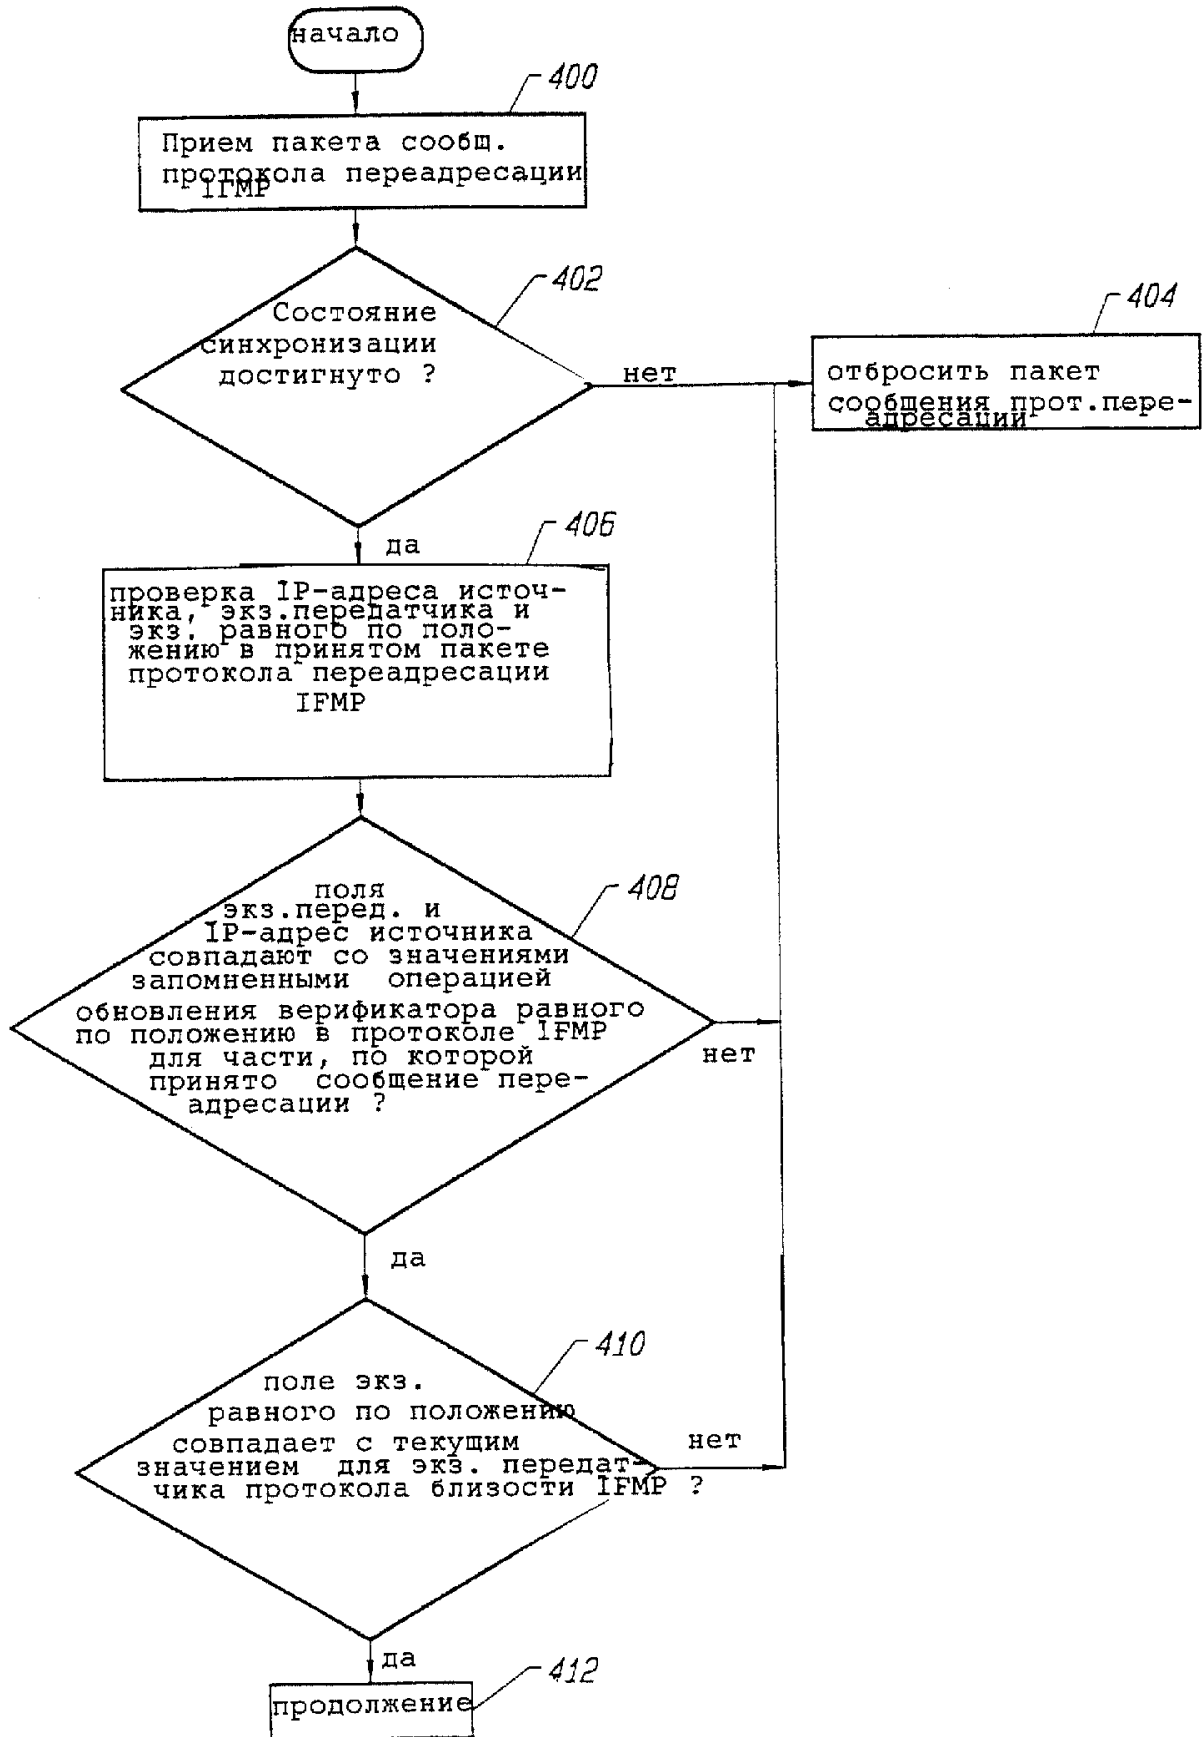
начало

400

Прием пакета сообщ. протокола переадресации IFMP

402

Состояние синхронизации достигнуто ?

нет

404

отбросить пакет сообщения прот.переадресации

да

406

проверка IP-адреса источника, экз.передатчика и экз. равного по положению в принятом пакете протокола переадресации IFMP

408

поля экз.перед. и IP-адрес источника совпадают со значениями запомненными операцией обновления верификатора равного по положению в протоколе IFMP для части, по которой принято сообщение переадресации ?

нет

да

410

поле экз. равного по положению совпадает с текущим значением для экз. передатчика протокола близости IFMP ?

нет

да

412

продолжение